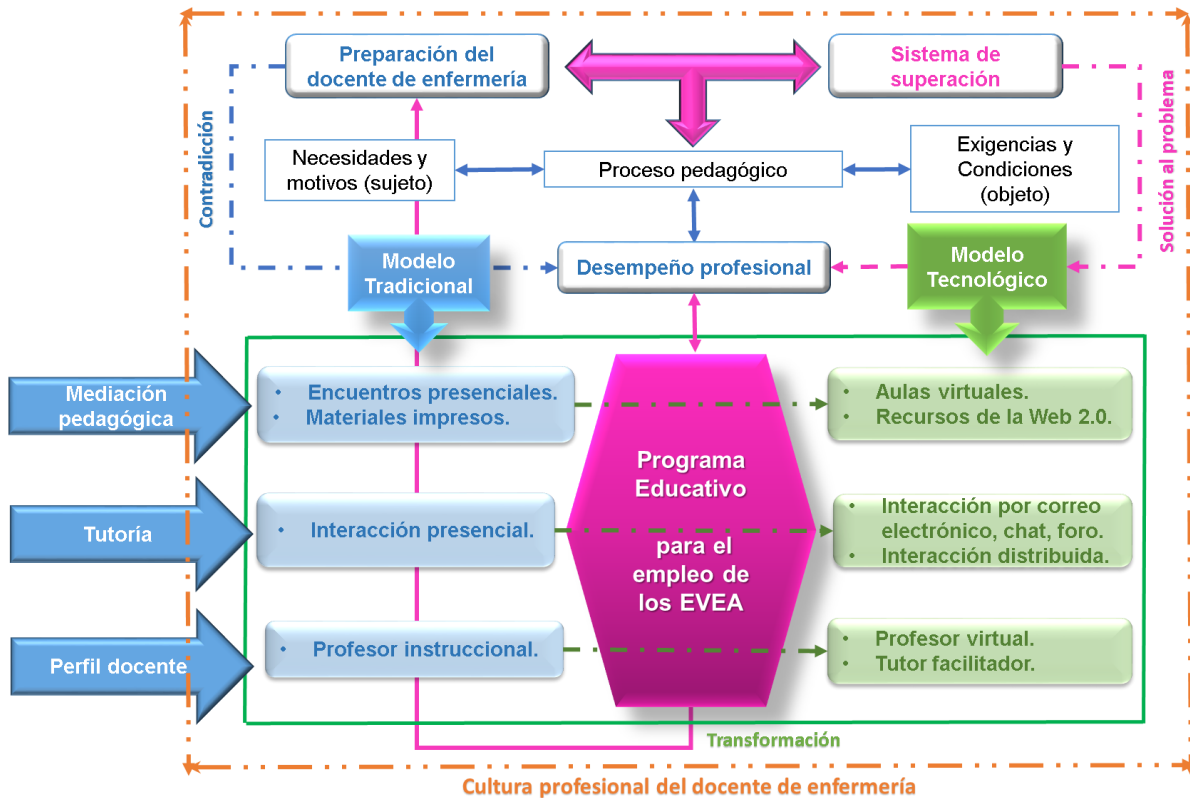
Preparación del docente de enfermería

Sistema de superación

Contradicción

Solución al problema

Necesidades y motivos (sujeto)

Proceso pedagógico

Exigencias y Condiciones (objeto)

Modelo Tradicional

Desempeño profesional

Modelo Tecnológico

Mediación pedagógica

• Encuentros presenciales.
• Materiales impresos.

Programa Educativo para el empleo de los EVEA

• Aulas virtuales.
• Recursos de la Web 2.0.

Tutoría

• Interacción presencial.

• Interacción por correo electrónico, chat, foro.
• Interacción distribuida.

Perfil docente

• Profesor instruccional.

• Profesor virtual.
• Tutor facilitador.

Transformación

Cultura profesional del docente de enfermería